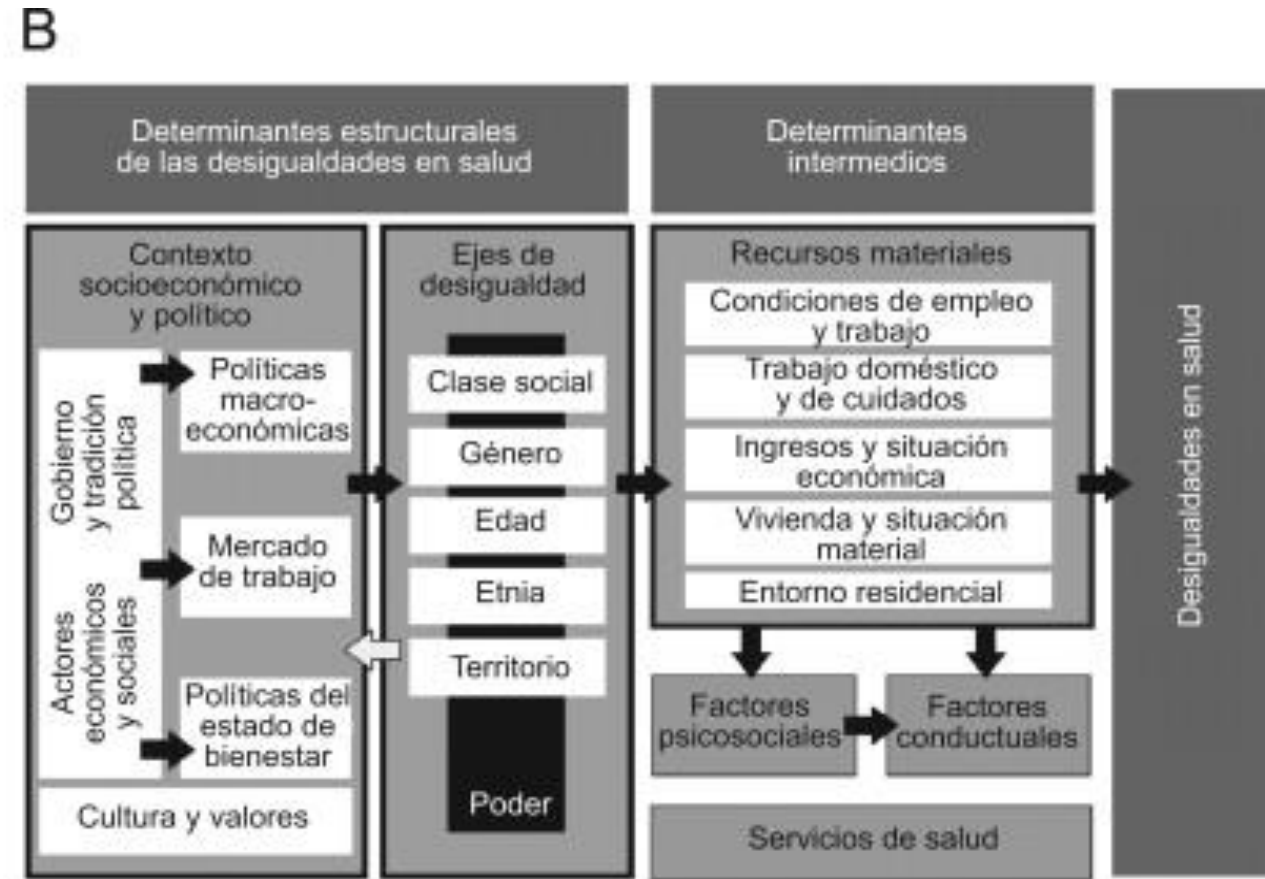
B

Determinantes estructurales de las desigualdades en salud

Determinantes intermedios

Desigualdades en salud

Contexto socioeconómico y político

Gobierno y tradición política

Actores económicos y sociales

Políticas macroeconómicas

Mercado de trabajo

Políticas del estado de bienestar

Cultura y valores

Ejes de desigualdad

Clase social

Género

Edad

Etnia

Territorio

Poder

Recursos materiales

Condiciones de empleo y trabajo

Trabajo doméstico y de cuidados

Ingresos y situación económica

Vivienda y situación material

Entorno residencial

Factores psicosociales

Factores conductuales

Servicios de salud